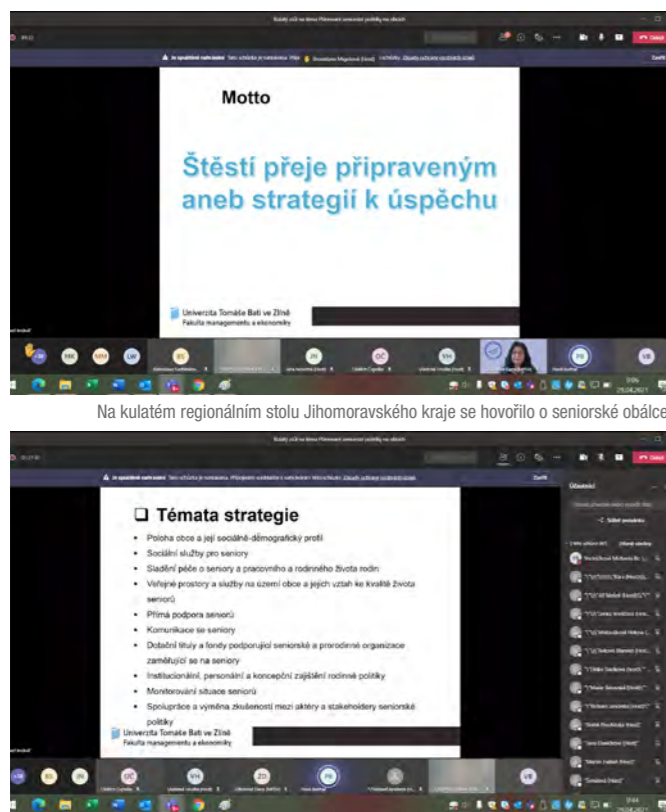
Motto

Štěstí přeje připraveným aneb strategií k úspěchu

Univerzita Tomáše Bati ve Zlíně
Fakulta managementu a ekonomiky

Na kulatém regionálním stolu Jihomoravského kraje se hovořilo o seniorské obálce

❑ Témata strategie

- Poloha obce a její sociálně-demografický profil
- Sociální služby pro seniory
- Sladění péče o seniory a pracovního a rodinného života rodin
- Veřejné prostory a služby na území obce a jejich vztah ke kvalitě života seniorů
- Přímá podpora seniorů
- Komunikace se seniory
- Dotační tituly a fondy podporující seniorské a prorodinné organizace zaměřující se na seniory
- Institucionální, personální a koncepční zajištění rodinné politiky
- Monitorování situace seniorů
- Spolupráce a výměna zkušeností mezi aktéry a stakeholdery seniorské politiky

Univerzita Tomáše Bati ve Zlíně
Fakulta managementu a ekonomiky

Účastníci